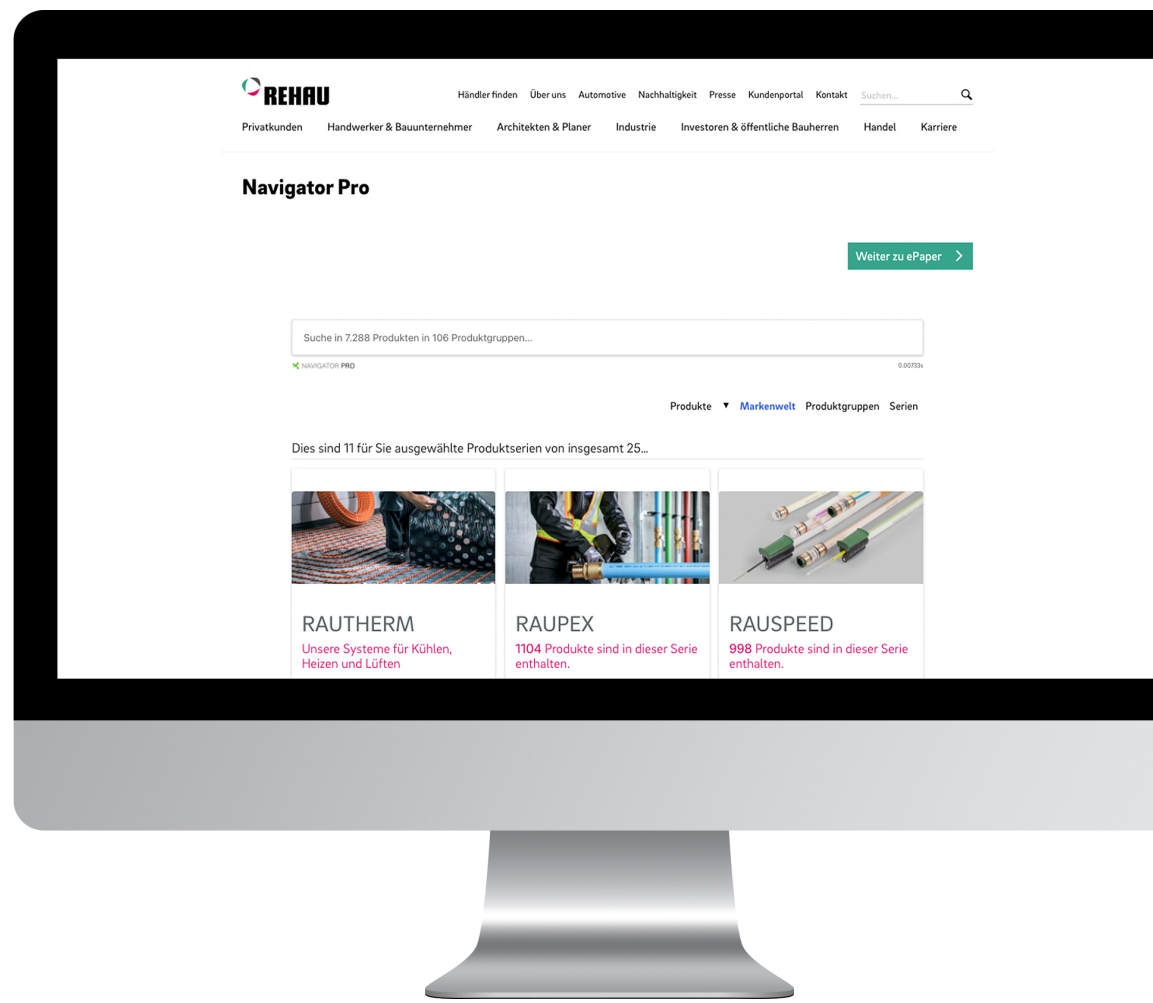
REHAU

Händler finden Über uns Automotive Nachhaltigkeit Presse Kundenportal Kontakt Suchen...

Privatkunden Handwerker & Bauunternehmer Architekten & Planer Industrie Investoren & öffentliche Bauherren Handel Karriere

Navigator Pro

Weiter zu ePaper

Suche in 7.288 Produkten in 106 Produktgruppen...

NAVIGATOR PRO

0.00733s

Produkte Markenwelt Produktgruppen Serien

Dies sind 11 für Sie ausgewählte Produktserien von insgesamt 25...

RAUTHERM
Unsere Systeme für Kühlen, Heizen und Lüften

RAUPEX
1104 Produkte sind in dieser Serie enthalten.

RAUSPEED
998 Produkte sind in dieser Serie enthalten.